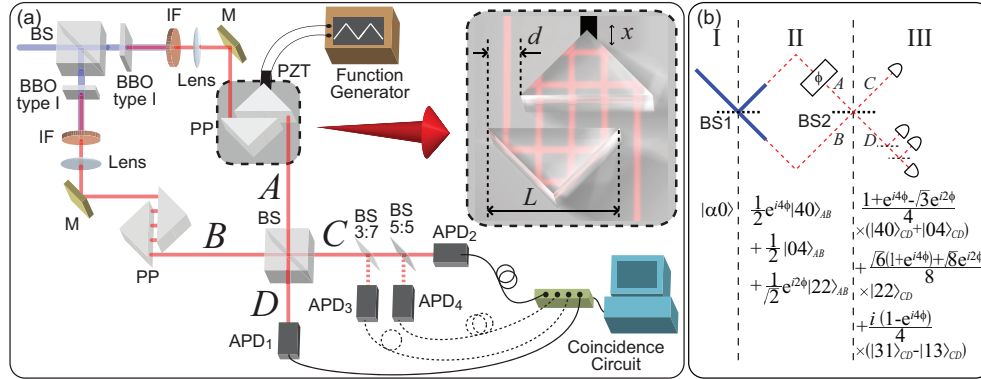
(a)

BS
IF
M
BBO type I
BBO type I
Lens
PZT
Function Generator
IF
Lens
PP
M
PP
$A$
$B$
BS
$C$
BS 3:7
BS 5:5
APD$_2$
$D$
APD$_3$
APD$_4$
APD$_1$
Coincidence Circuit
$d$
$x$
$L$

(b)

I
II
III
BS1
$\phi$
$A$
$C$
BS2
$B$
$D$

$|\alpha 0\rangle$

$\frac{1}{2}e^{i4\phi}|40\rangle_{AB}$
$+\frac{1}{2}|04\rangle_{AB}$
$+\frac{1}{\sqrt{2}}e^{i2\phi}|22\rangle_{AB}$

$\frac{1+e^{i4\phi}-\sqrt{3}e^{i2\phi}}{4}$
$\times(|40\rangle_{CD}+|04\rangle_{CD})$
$+\frac{\sqrt{6}(1+e^{i4\phi})+\sqrt{8}e^{i2\phi}}{8}$
$\times|22\rangle_{CD}$
$+\frac{i(1-e^{i4\phi})}{4}$
$\times(|31\rangle_{CD}-|13\rangle_{CD})$